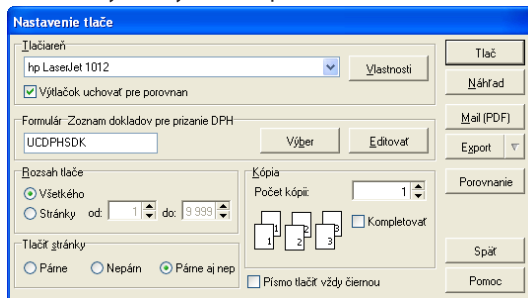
Nastavenie tlače

Tlačiareň
hp LaserJet 1012
Vlastnosti
Výtlačok uchovať pre porovnan

Formulár: Zoznam dokladov pre priznanie DPH
UCDPHSDK
Výber
Editovať

Rozsah tlače
Všetkého
Stránky od: 1 do: 9 999

Kópia
Počet kópií: 1
1 2 3 1 2 3
Kompletovať

Tlačiť stránky
Párne
Nepárn
Párne aj nep

Písmo tlačiť vždy čiernou

Tlač
Náhľad
Mail (PDF)
Export
Porovnanie
Späť
Pomoc